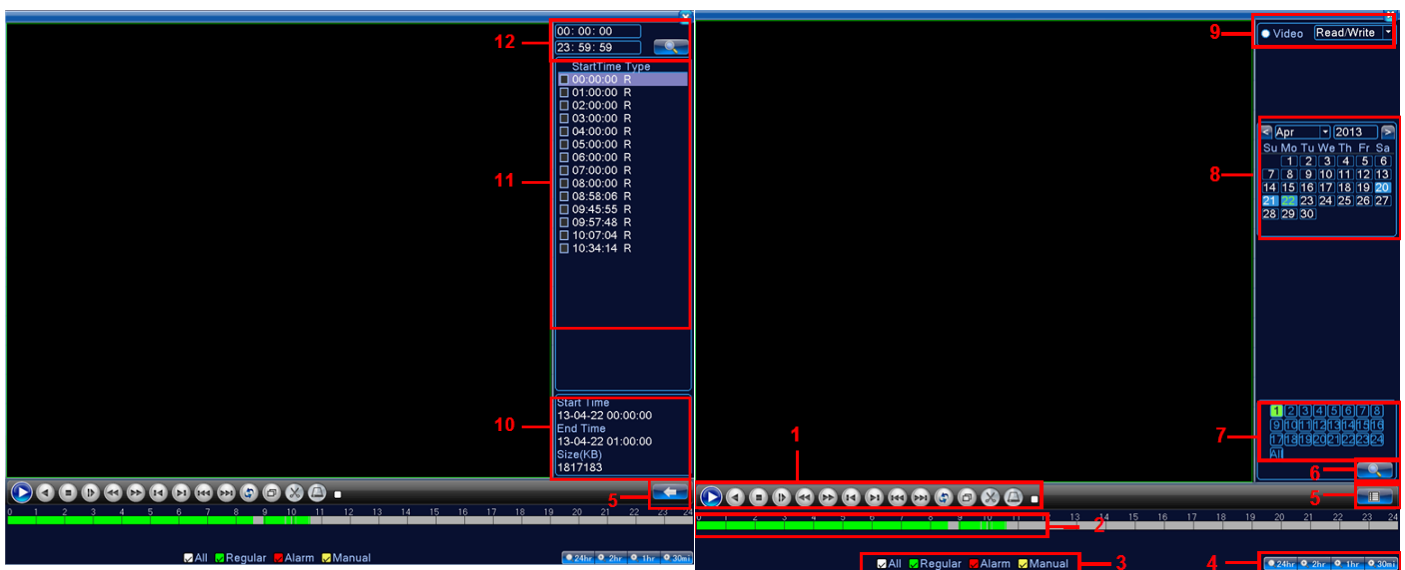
12
00: 00: 00
23: 59: 59
StartTime Type
00:00:00 R
01:00:00 R
02:00:00 R
03:00:00 R
04:00:00 R
05:00:00 R
06:00:00 R
07:00:00 R
08:00:00 R
08:58:06 R
09:45:55 R
09:57:48 R
10:07:04 R
10:34:14 R
11
Start Time
13-04-22 00:00:00
End Time
13-04-22 01:00:00
Size(KB)
1817183
10
5
0 1 2 3 4 5 6 7 8 9 10 11 12 13 14 15 16 17 18 19 20 21 22 23 24
All Regular Alarm Manual
24hr 2hr 1hr 30mi

9
Video Read/Write
8
Apr 2013
Su Mo Tu We Th Fr Sa
1 2 3 4 5 6
7 8 9 10 11 12 13
14 15 16 17 18 19 20
21 22 23 24 25 26 27
28 29 30
7
1 2 3 4 5 6 7 8
9 10 11 12 13 14 15 16
17 18 19 20 21 22 23 24
All
6
1
5
0 1 2 3 4 5 6 7 8 9 10 11 12 13 14 15 16 17 18 19 20 21 22 23 24
2
All Regular Alarm Manual
3
4
24hr 2hr 1hr 30mi